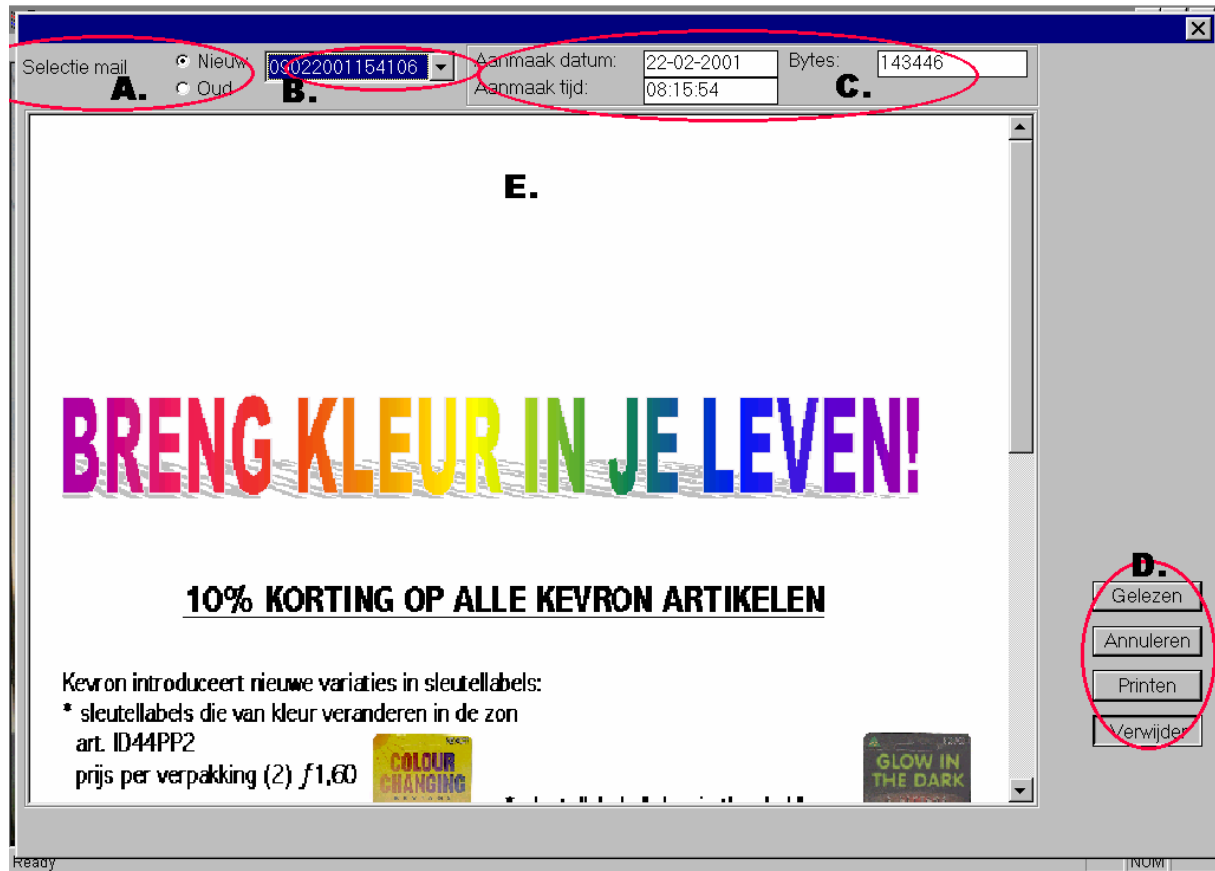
Selectie mail
Nieuw
Oud
A.
09022001154106
B.
Aanmaak datum: 22-02-2001
Aanmaak tijd: 08:15:54
Bytes: 143446
C.

E.

BRENG KLEUR IN JE LEVEN!

10% KORTING OP ALLE KEVRON ARTIKELEN

Kevron introduceert nieuwe variaties in sleutellabels:
* sleutellabels die van kleur veranderen in de zon
art. ID44PP2
prijs per verpakking (2) ƒ1,60

COLOUR CHANGING

GLOW IN THE DARK

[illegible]

D.
Gelezen
Annuleren
Printen
Verwijder

Ready
NUM